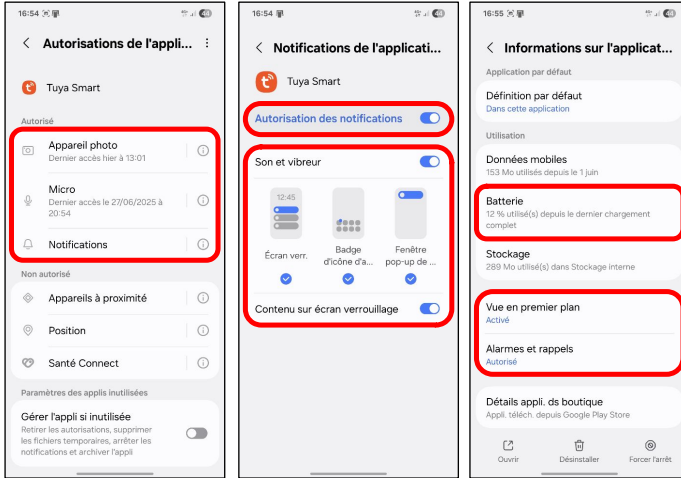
16:54

Autorisations de l'appli...

Tuya Smart

Autorisé

Appareil photo
Dernier accès hier à 13:01

Micro
Dernier accès le 27/06/2025 à 20:54

Notifications

Non autorisé

Appareils à proximité

Position

Santé Connect

Paramètres des applis inutilisées

Gérer l'appli si inutilisée
Retirer les autorisations, supprimer les fichiers temporaires, arrêter les notifications et archiver l'appli

16:54

Notifications de l'applicati...

Tuya Smart

Autorisation des notifications

Son et vibreur

12:45

Écran verr.

Badge d'icône d'a...

Fenêtre pop-up de ...

Contenu sur écran verrouillage

16:55

Informations sur l'applicat...

Application par défaut

Définition par défaut
Dans cette application

Utilisation

Données mobiles
153 Mo utilisés depuis le 1 juin

Batterie
12 % utilisé(s) depuis le dernier chargement complet

Stockage
289 Mo utilisé(s) dans Stockage interne

Vue en premier plan
Activé

Alarmes et rappels
Autorisé

Détails appli. ds boutique
Appli. téléch. depuis Google Play Store

Ouvrir

Désinstaller

Forcer l'arrêt